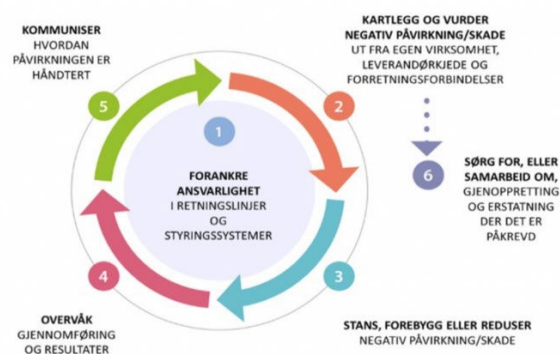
KOMMUNISER
HVORDAN PÅVIRKNINGEN ER HÅNDTERT

5

KARTLEGG OG VURDER NEGATIV PÅVIRKNING/SKADE
UT FRA EGEN VIRKSOMHET, LEVERANDØRKJEDE OG FORRETNINGSFORBINDELSER

2

1

FORANKRE ANSVARLIGHET
I RETNINGSLINJER OG STYRINGSSYSTEMER

6

SØRG FOR, ELLER SAMARBEID OM,
GJENOPPRETTING OG ERSTATNING DER DET ER PÅKREVD

4

3

OVERVÅK
GJENNOMFØRING OG RESULTATER

STANS, FOREBYGG ELLER REDUSER
NEGATIV PÅVIRKNING/SKADE